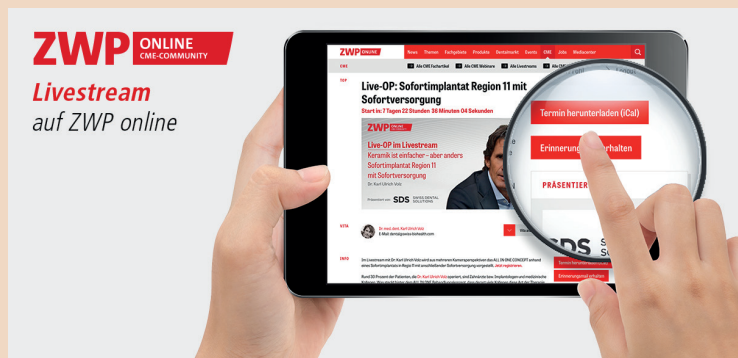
ZWP ONLINE CME-COMMUNITY

Livestream auf ZWP online

ZWP ONLINE News Themen Fachgebiete Produkte Dentalmarkt Events CME Jobs Webinare

CME Alle CME Fachartikel Alle CME Webinare Alle Livestreams

TOP

Live-OP: Sofortimplantat Region 11 mit Sofortversorgung

Start in: 7 Tagen 22 Stunden 38 Minuten 04 Sekunden

ZWP ONLINE

Live-OP im Livestream

Keramik ist einfacher – aber anders

Sofortimplantat Region 11 mit Sofortversorgung

Dr. Karl Ulrich Volz

Präsentiert von SDS SWISS DENTAL SOLUTIONS

VITA

Dr. med. dent. Karl Ulrich Volz

INFO

Termin herunterladen (iCal)

Erinnerung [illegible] erhalten

PRÄSENTIER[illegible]

SDS

Termin herunterladen (iCal)

Erinnerung per E-Mail erhalten